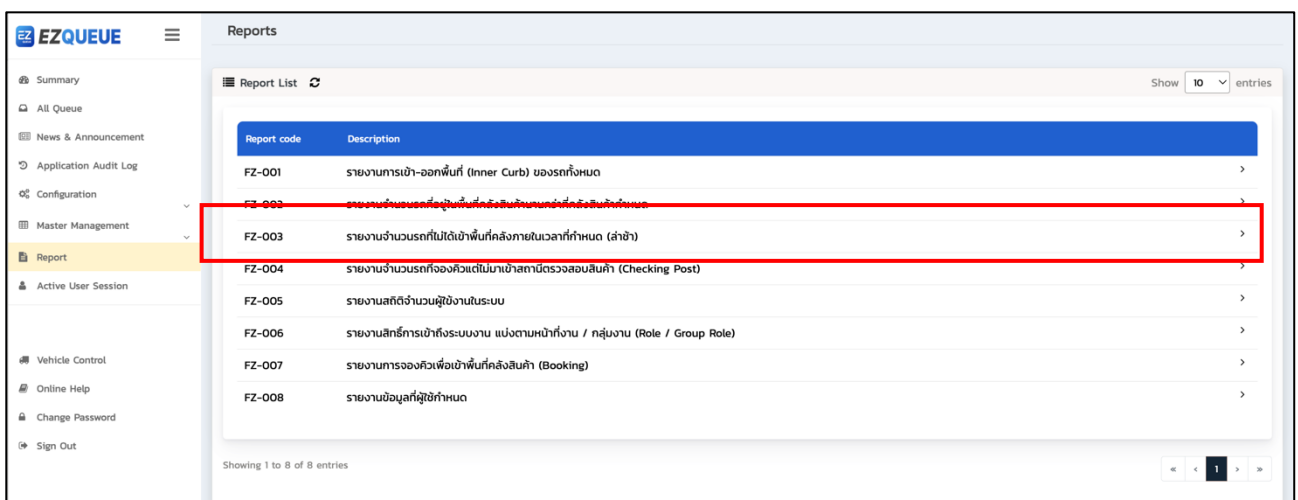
EZ EZQUEUE

Summary
All Queue
News & Announcement
Application Audit Log
Configuration
Master Management
Report
Active User Session

Vehicle Control
Online Help
Change Password
Sign Out

Reports

Report List

Show 10 entries

| Report code | Description |
|---|---|
| FZ-001 | รายงานการเข้า-ออกพื้นที่ (Inner Curb) ของรถทั้งหมด |
| FZ-002 | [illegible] |
| FZ-003 | รายงานจำนวนรถที่ไม่ได้เข้าพื้นที่คลังภายในเวลาที่กำหนด (ล่าช้า) |
| FZ-004 | รายงานจำนวนรถที่จองคิวแต่ไม่มาเข้าสถานีตรวจสอบสินค้า (Checking Post) |
| FZ-005 | รายงานสถิติจำนวนผู้ใช้งานในระบบ |
| FZ-006 | รายงานสิทธิ์การเข้าถึงระบบงาน แบ่งตามหน้าที่งาน / กลุ่มงาน (Role / Group Role) |
| FZ-007 | รายงานการจองคิวเพื่อเข้าพื้นที่คลังสินค้า (Booking) |
| FZ-008 | รายงานข้อมูลที่ผู้ใช้กำหนด |

Showing 1 to 8 of 8 entries

« ‹ 1 › »